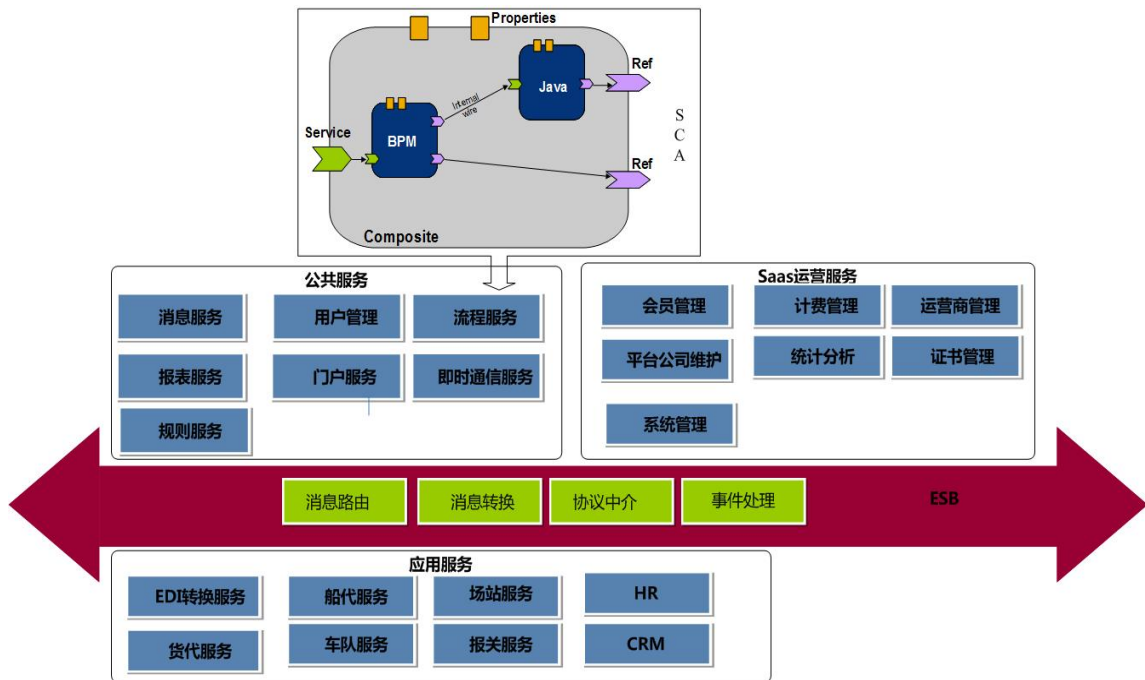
Properties

Java

Ref

Internal wire

BPM

Service

Ref

S
C
A

Composite

公共服务

消息服务

用户管理

流程服务

报表服务

门户服务

即时通信服务

规则服务

Saas运营服务

会员管理

计费管理

运营商管理

平台公司维护

统计分析

证书管理

系统管理

消息路由

消息转换

协议中介

事件处理

ESB

应用服务

EDI转换服务

船代服务

场站服务

HR

货代服务

车队服务

报关服务

CRM